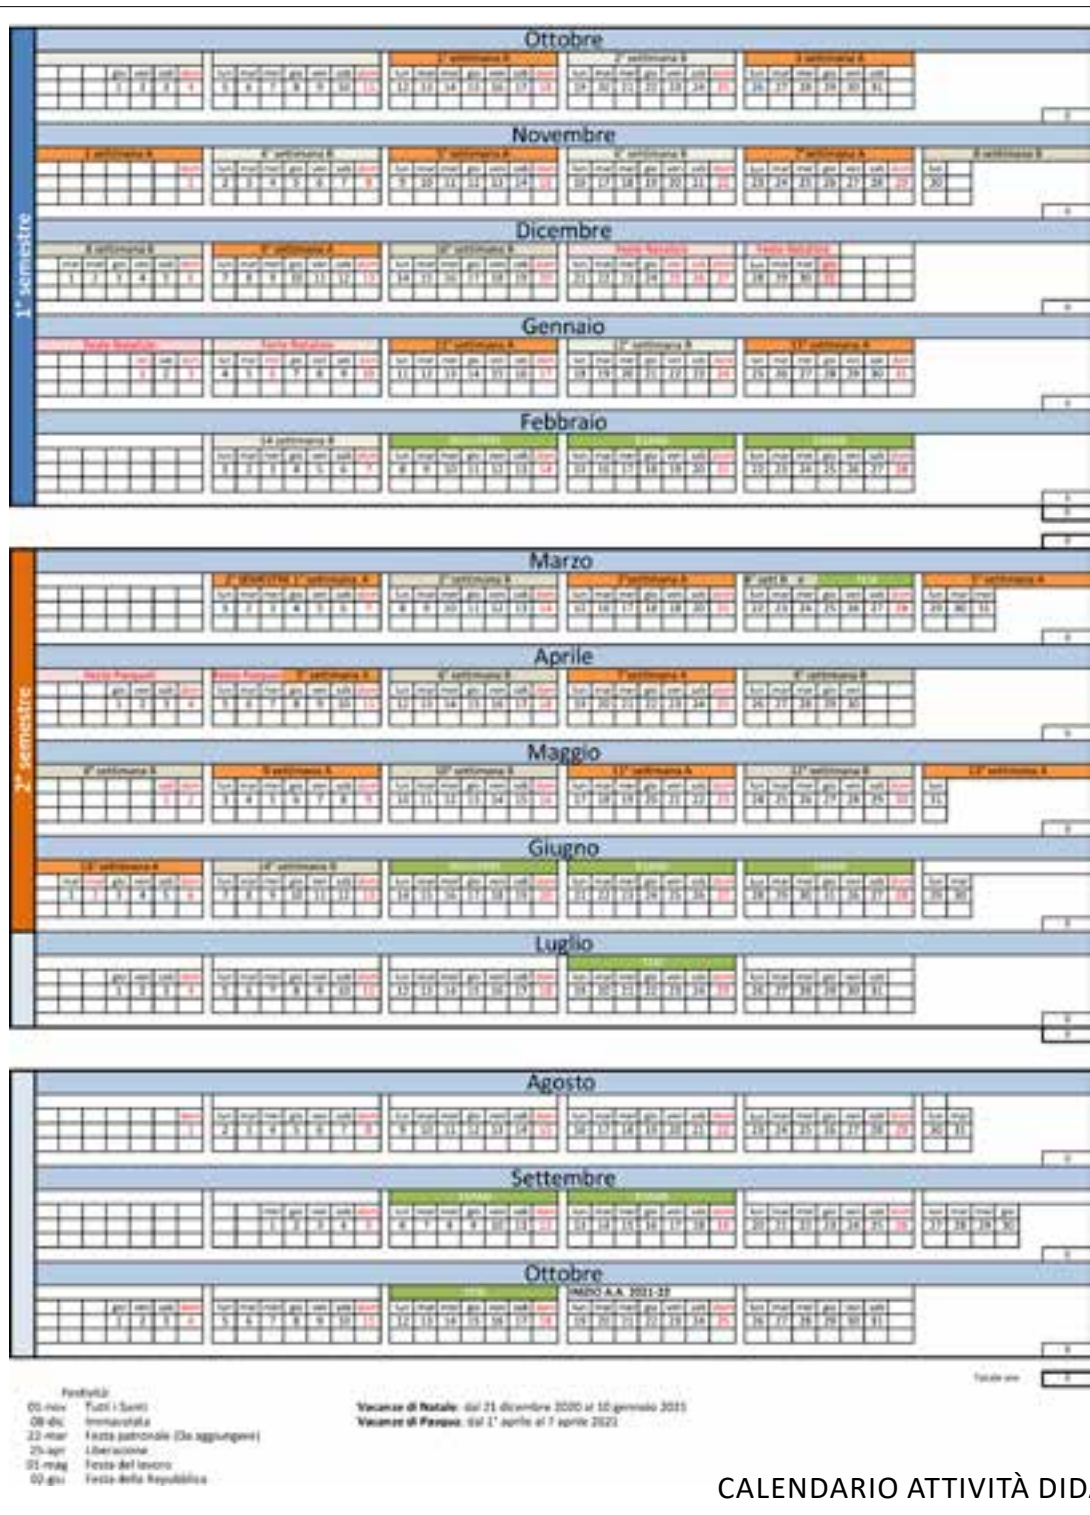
Ottobre

1 2 3 4 | 5 6 7 8 9 10 11 | 12 13 14 15 16 17 18 | 19 20 21 22 23 24 25 | 26 27 28 29 30 31

Novembre

1 | 2 3 4 5 6 7 8 | 9 10 11 12 13 14 15 | 16 17 18 19 20 21 22 | 23 24 25 26 27 28 29 | 30

Dicembre

1 2 3 4 5 6 | 7 8 9 10 11 12 13 | 14 15 16 17 18 19 20 | 21 22 23 24 25 26 27 | 28 29 30 31

Gennaio

1 2 3 | 4 5 6 7 8 9 10 | 11 12 13 14 15 16 17 | 18 19 20 21 22 23 24 | 25 26 27 28 29 30 31

Febbraio

1 2 3 4 5 6 7 | 8 9 10 11 12 13 14 | 15 16 17 18 19 20 21 | 22 23 24 25 26 27 28

1° semestre

Marzo

1 2 3 4 5 6 7 | 8 9 10 11 12 13 14 | 15 16 17 18 19 20 21 | 22 23 24 25 26 27 28 | 29 30 31

Aprile

1 2 3 4 | 5 6 7 8 9 10 11 | 12 13 14 15 16 17 18 | 19 20 21 22 23 24 25 | 26 27 28 29 30

Maggio

1 2 | 3 4 5 6 7 8 9 | 10 11 12 13 14 15 16 | 17 18 19 20 21 22 23 | 24 25 26 27 28 29 30 | 31

Giugno

1 2 3 4 5 6 | 7 8 9 10 11 12 13 | 14 15 16 17 18 19 20 | 21 22 23 24 25 26 27 | 28 29 30

2° semestre

Luglio

1 2 3 4 | 5 6 7 8 9 10 11 | 12 13 14 15 16 17 18 | 19 20 21 22 23 24 25 | 26 27 28 29 30 31

Agosto

1 | 2 3 4 5 6 7 8 | 9 10 11 12 13 14 15 | 16 17 18 19 20 21 22 | 23 24 25 26 27 28 29 | 30 31

Settembre

1 2 3 4 5 | 6 7 8 9 10 11 12 | 13 14 15 16 17 18 19 | 20 21 22 23 24 25 26 | 27 28 29 30

Ottobre

INIZIO A.A. 2021-22

1 2 3 4 | 5 6 7 8 9 10 11 | 12 13 14 15 16 17 18 | 19 20 21 22 23 24 25 | 26 27 28 29 30 31

Festività:
01-nov Tutti i Santi
08-dic Immacolata
22-mar Festa patronale (Da aggiungere)
25-apr Liberazione
01-mag Festa del lavoro
02-giu Festa della Repubblica

Vacanze di Natale: dal 21 dicembre 2020 al 10 gennaio 2021
Vacanze di Pasqua: dal 1° aprile al 7 aprile 2021

CALENDARIO ATTIVITÀ DID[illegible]